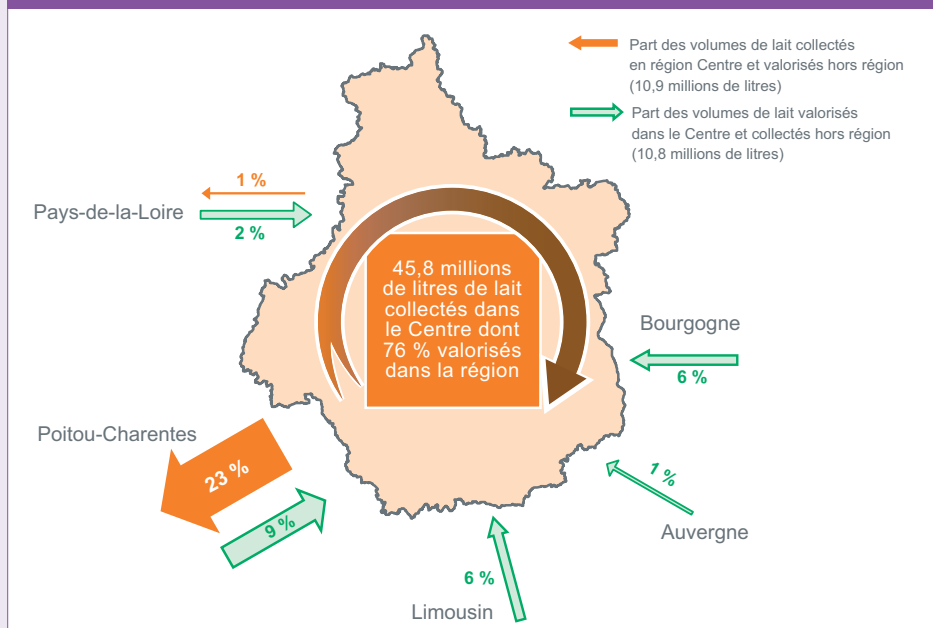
Part des volumes de lait collectés en région Centre et valorisés hors région (10,9 millions de litres)

Part des volumes de lait valorisés dans le Centre et collectés hors région (10,8 millions de litres)

1 %
Pays-de-la-Loire
2 %

45,8 millions de litres de lait collectés dans le Centre dont 76 % valorisés dans la région

Bourgogne
6 %

Poitou-Charentes
23 %
9 %

1 %
Auvergne

6 %
Limousin